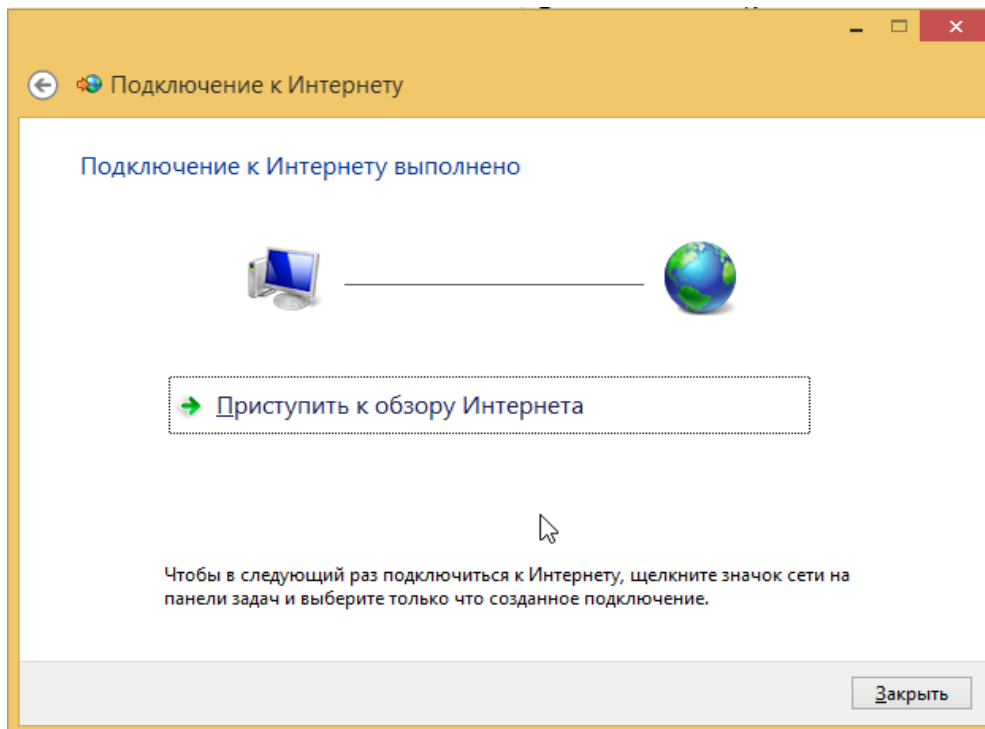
Подключение к Интернету

Подключение к Интернету выполнено

Приступить к обзору Интернета

Чтобы в следующий раз подключиться к Интернету, щелкните значок сети на панели задач и выберите только что созданное подключение.

Закрыть